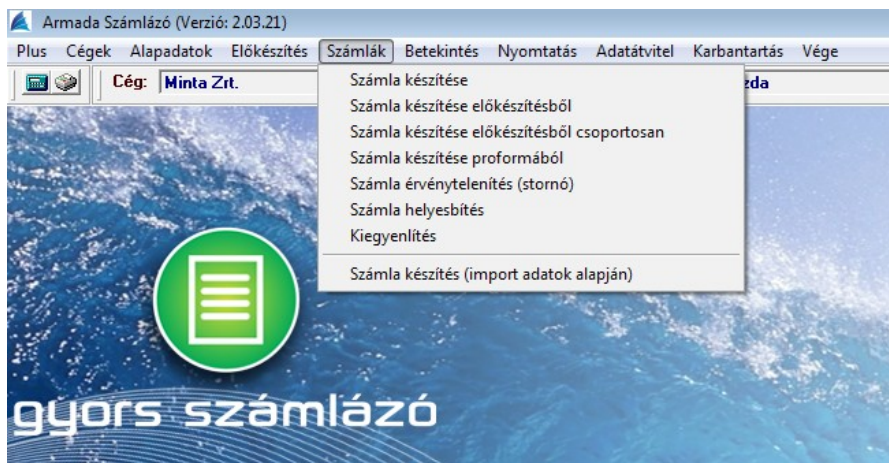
Armada Számlázó (Verzió: 2.03.21)

Plus Cégek Alapadatok Előkészítés Számlák Betekintés Nyomtatás Adatátvitel Karbantartás Vége

Cég: Minta Zrt.

zda

Számla készítése
Számla készítése előkészítésből
Számla készítése előkészítésből csoportosan
Számla készítése proformából
Számla érvénytelenítés (stornó)
Számla helyesbítés
Kiegyenlítés
Számla készítés (import adatok alapján)

gyors számlázó